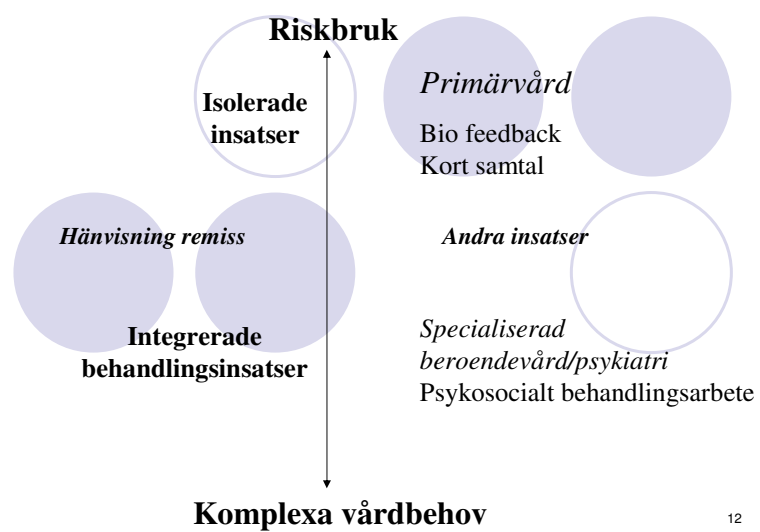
Riskbruk

Isolerade insatser

*Primärvård*

Bio feedback
Kort samtal

***Hänvisning remiss***

***Andra insatser***

**Integrerade behandlingsinsatser**

*Specialiserad beroendevård/psykiatri*
Psykosocialt behandlingsarbete

**Komplexa vårdbehov**

12